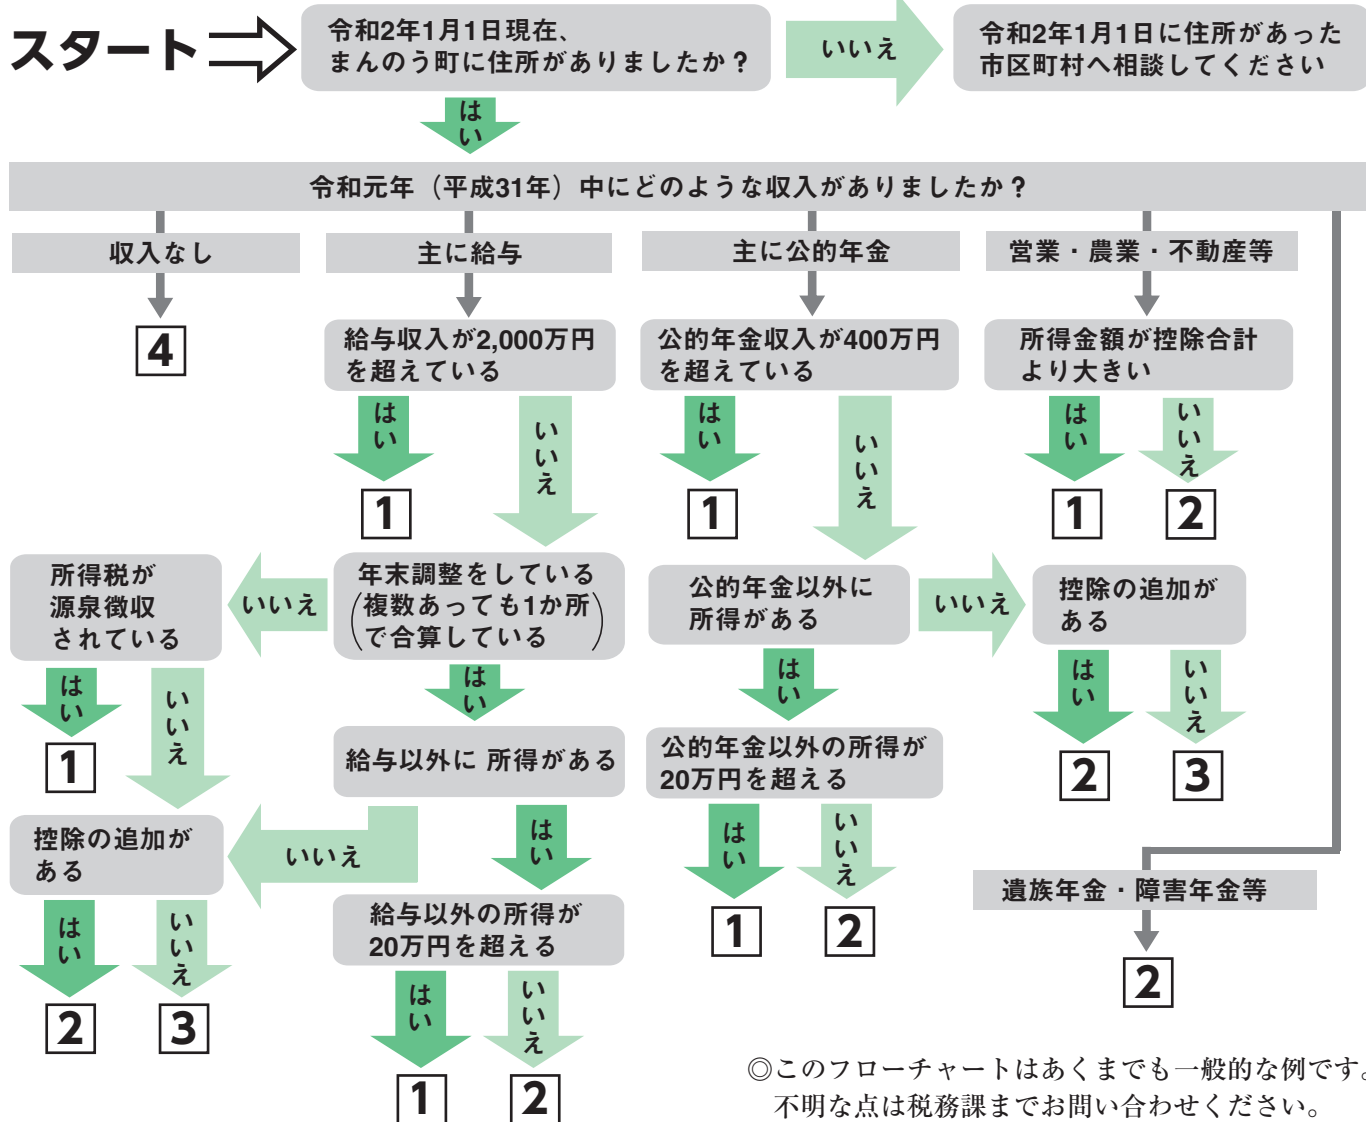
スタート

令和2年1月1日現在、
まんのう町に住所がありましたか？

いいえ

令和2年1月1日に住所があった
市区町村へ相談してください

はい

令和元年（平成31年）中にどのような収入がありましたか？

収入なし

4

主に給与

給与収入が2,000万円
を超えている

はい

1

いいえ

年末調整をしている
（複数あっても1か所
で合算している）

いいえ

所得税が
源泉徴収
されている

はい

1

いいえ

控除の追加が
ある

はい

2

いいえ

3

はい

給与以外に 所得がある

いいえ

はい

給与以外の所得が
20万円を超える

はい

1

いいえ

2

主に公的年金

公的年金収入が400万円
を超えている

はい

1

いいえ

公的年金以外に
所得がある

いいえ

控除の追加が
ある

はい

2

いいえ

3

はい

公的年金以外の所得が
20万円を超える

はい

1

いいえ

2

営業・農業・不動産等

所得金額が控除合計
より大きい

はい

1

いいえ

2

遺族年金・障害年金等

2

◎このフローチャートはあくまでも一般的な例です。
不明な点は税務課までお問い合わせください。